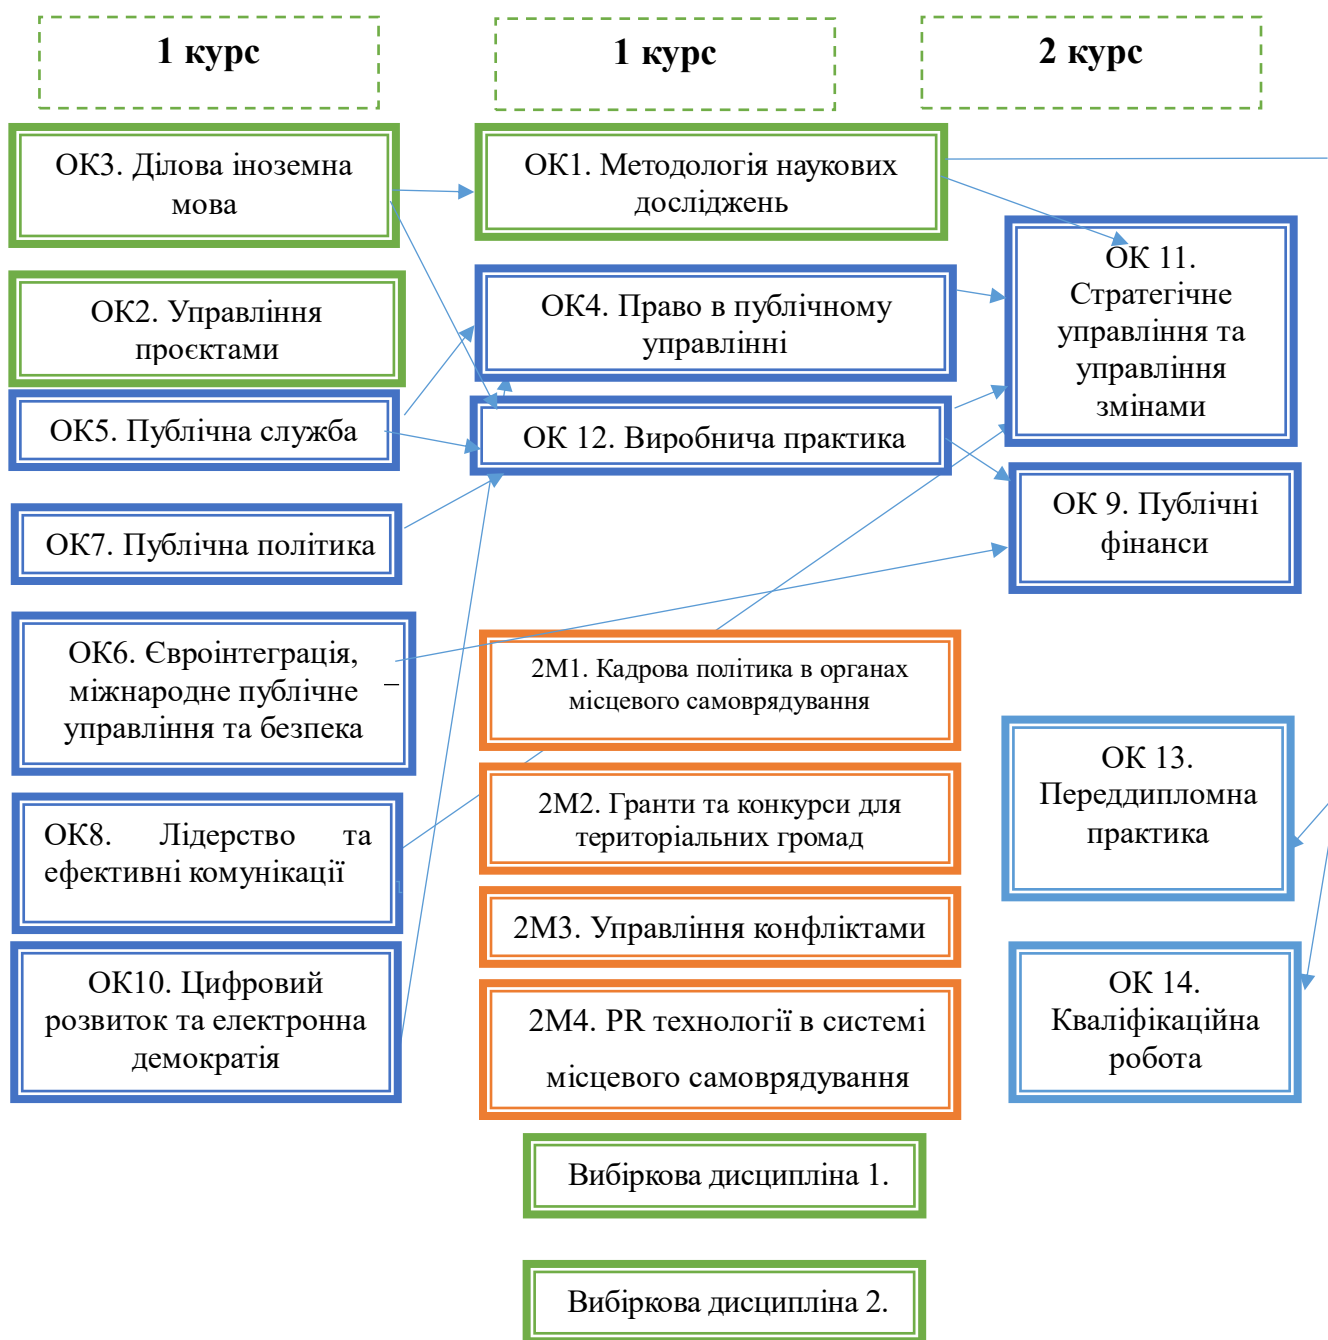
1 курс

1 курс

2 курс

ОК3. Ділова іноземна мова

ОК1. Методологія наукових досліджень

ОК2. Управління проєктами

ОК4. Право в публічному управлінні

ОК 11. Стратегічне управління та управління змінами

ОК5. Публічна служба

ОК 12. Виробнича практика

ОК7. Публічна політика

ОК 9. Публічні фінанси

ОК6. Євроінтеграція, міжнародне публічне управління та безпека

2М1. Кадрова політика в органах місцевого самоврядування

ОК 13. Переддипломна практика

ОК8. Лідерство та ефективні комунікації

2М2. Гранти та конкурси для територіальних громад

2М3. Управління конфліктами

ОК10. Цифровий розвиток та електронна демократія

2М4. PR технології в системі місцевого самоврядування

ОК 14. Кваліфікаційна робота

Вибіркова дисципліна 1.

Вибіркова дисципліна 2.